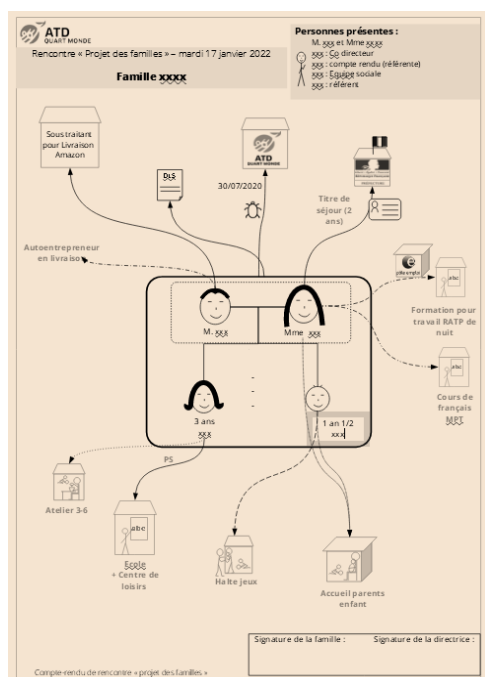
ATD QUART MONDE

Rencontre « Projet des familles » – mardi 17 janvier 2022

Famille xxxx

Personnes présentes :
M. xxx et Mme xxxx
xxx : Co directeur
xxx : compte rendu (référente)
xxx : Equipe sociale
xxx : référent

Sous traitant pour Livraison Amazon

DLS

ATD QUART MONDE

30/07/2020

Titre de séjour (2 ans)

Autoentrepreneur en livraison

pôle emploi

abc

Formation pour travail RATP de nuit

M. xxx

Mme xxx

abc

Cours de français MPT

3 ans
xxx

1 an 1/2
xxx

PS

Atelier 3-6

abc

Ecole + Centre de loisirs

Halte jeux

Accueil parents enfant

Signature de la famille :

Signature de la directrice :

Compte-rendu de rencontre « projet des familles »